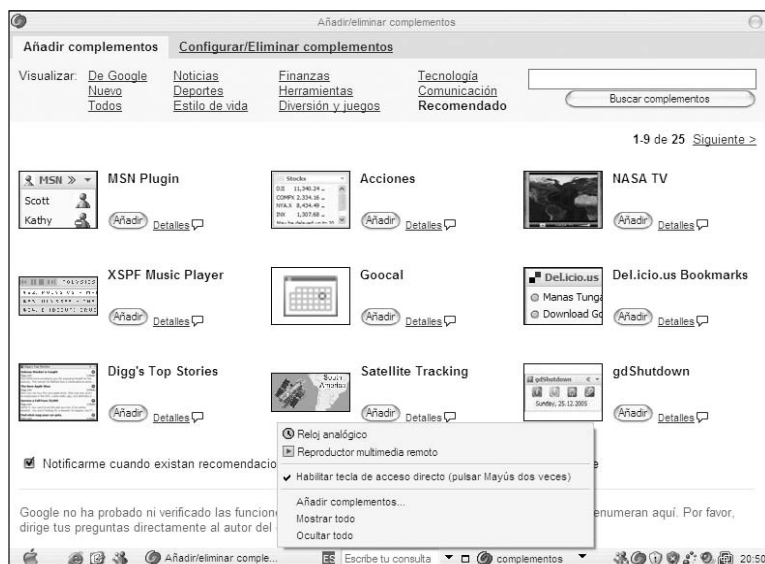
Añadir/eliminar complementos

Añadir complementos Configurar/Eliminar complementos

Visualizar: De Google Nuevo Todos Noticias Deportes Estilo de vida Finanzas Herramientas Diversión y juegos Tecnología Comunicación Recomendado

Buscar complementos

1-9 de 25 Siguiente >

MSN » Scott Kathy
MSN Plugin
Añadir Detalles

Stocks DJI 11,340.24 COMPX 2,334.16 NYA.X 8,434.49 INX 1,307.68
Acciones
Añadir Detalles

NASA TV
Añadir Detalles

XSPF Music Player
Añadir Detalles

Goocal
Añadir Detalles

Del.icio.us Manas Tunga Download Go
Del.icio.us Bookmarks
Añadir Detalles

Digg's Top Stories
Añadir Detalles

Satellite Tracking
Añadir Detalles

gdShutdown Sunday, 25.12.2005
gdShutdown
Añadir Detalles

Reloj analógico
Reproductor multimedia remoto
Habilitar tecla de acceso directo (pulsar Mayús dos veces)
Añadir complementos...
Mostrar todo
Ocultar todo

Notificarme cuando existan recomendacio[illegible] e

Google no ha probado ni verificado las funcion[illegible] enumeran aquí. Por favor, dirige tus preguntas directamente al autor del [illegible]

Añadir/eliminar comple... ES Escribe tu consulta complementos 20:50